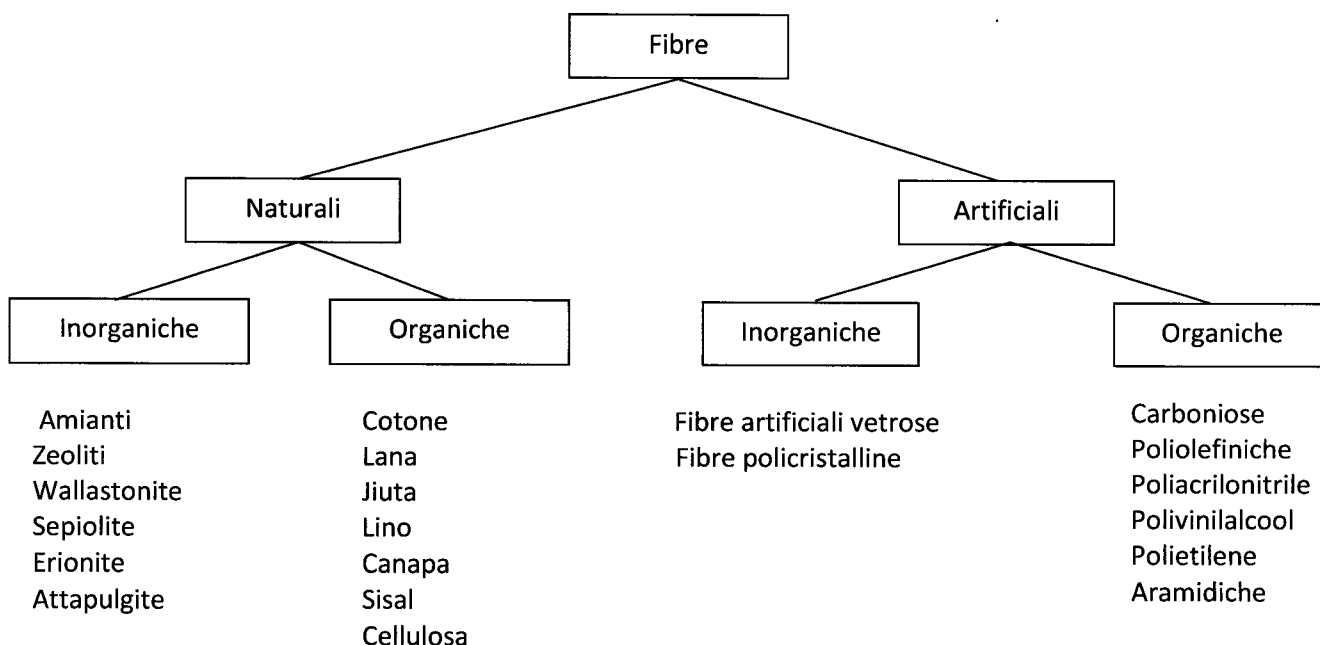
Fibre

Naturali

Artificiali

Inorganiche

Organiche

Inorganiche

Organiche

Amianti
Zeoliti
Wallastonite
Sepiolite
Erionite
Attapulgite

Cotone
Lana
Jiuta
Lino
Canapa
Sisal
Cellulosa

Fibre artificiali vetrose
Fibre policristalline

Carboniose
Poliolefiniche
Poliacrilonitrile
Polivinilalcool
Polietilene
Aramidiche